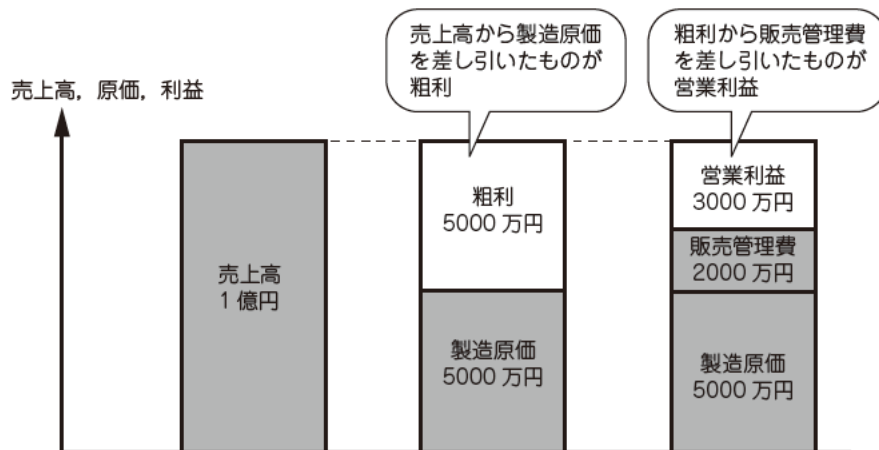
売上高，原価，利益

売上高から製造原価を差し引いたものが粗利

粗利から販売管理費を差し引いたものが営業利益

売上高
1 億円

粗利
5000 万円

製造原価
5000 万円

営業利益
3000 万円

販売管理費
2000 万円

製造原価
5000 万円